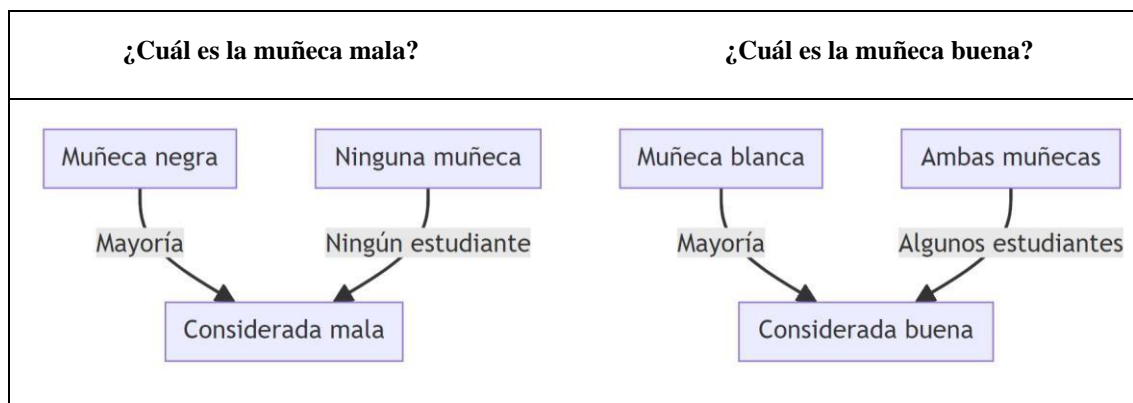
| ¿Cuál es la muñeca mala? | ¿Cuál es la muñeca buena? |
|---|---|
| Muñeca negra<br>Ninguna muñeca<br>Mayoría<br>Ningún estudiante<br>Considerada mala | Muñeca blanca<br>Ambas muñecas<br>Mayoría<br>Algunos estudiantes<br>Considerada buena |